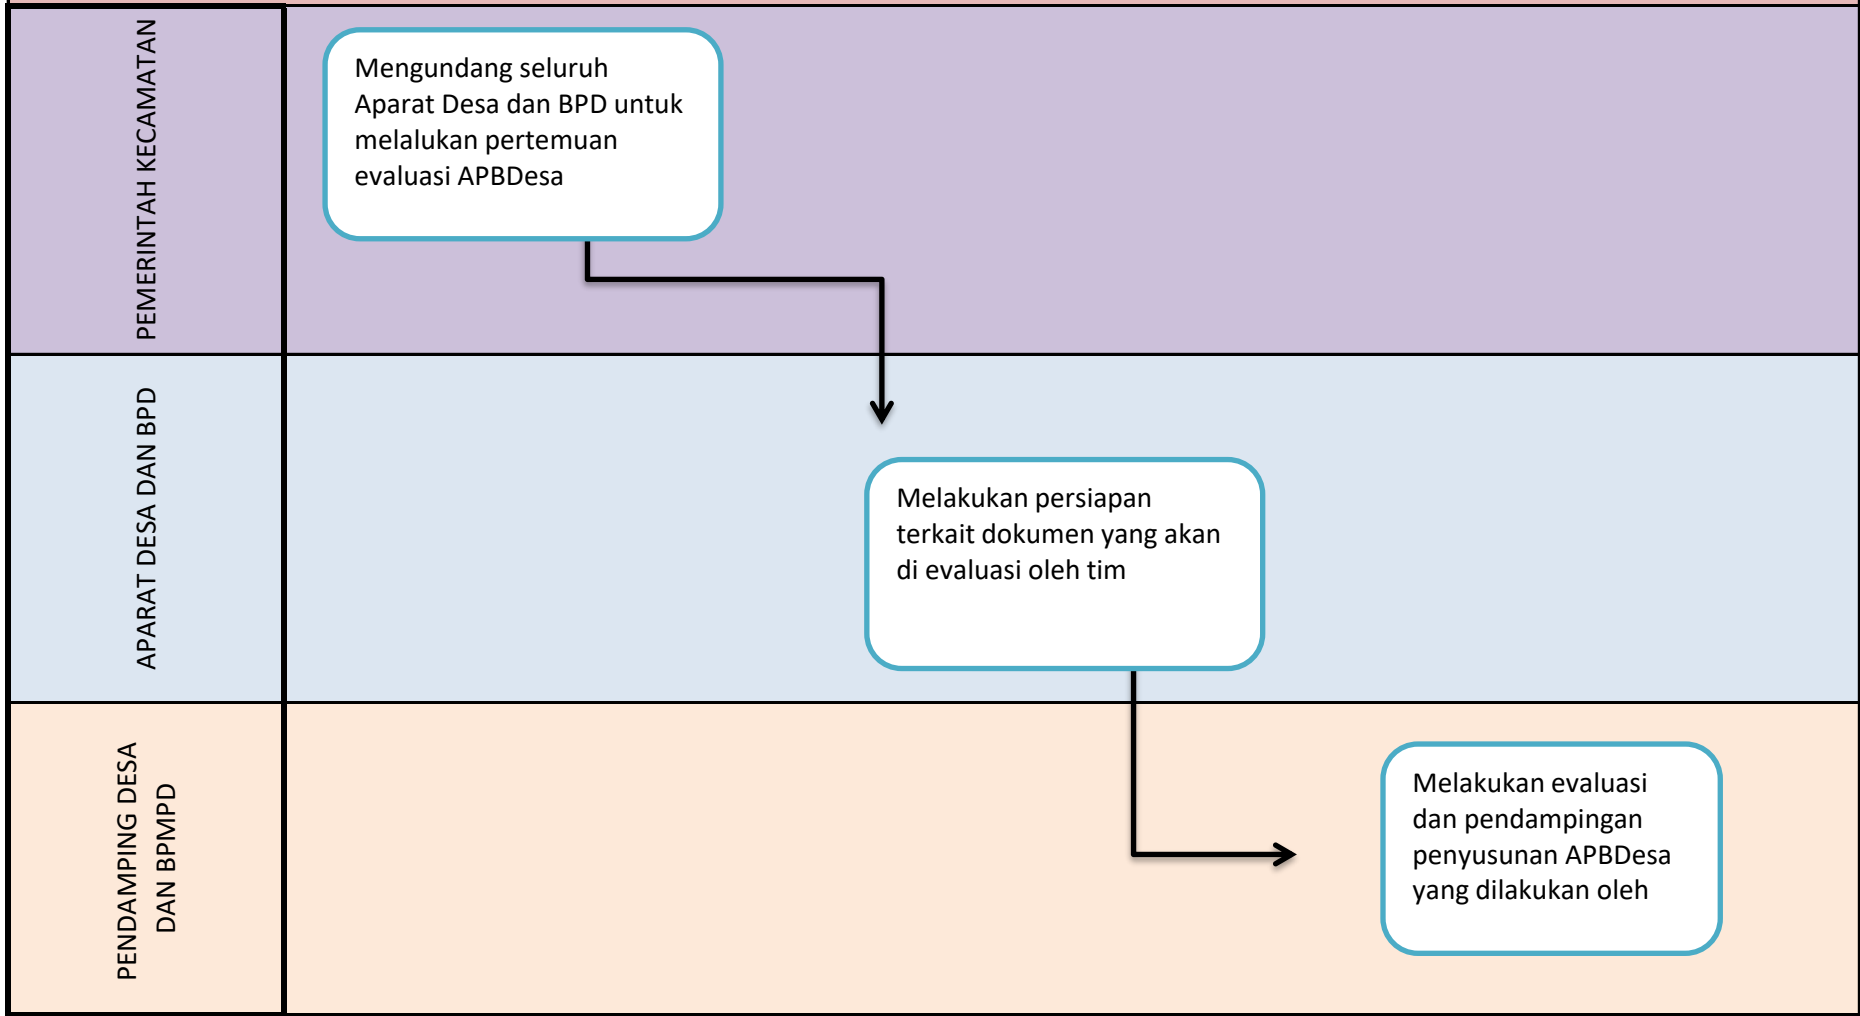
PEMERINTAH KECAMATAN

Mengundang seluruh Aparat Desa dan BPD untuk melalukan pertemuan evaluasi APBDesa

APARAT DESA DAN BPD

Melakukan persiapan terkait dokumen yang akan di evaluasi oleh tim

PENDAMPING DESA DAN BPMPD

Melakukan evaluasi dan pendampingan penyusunan APBDesa yang dilakukan oleh